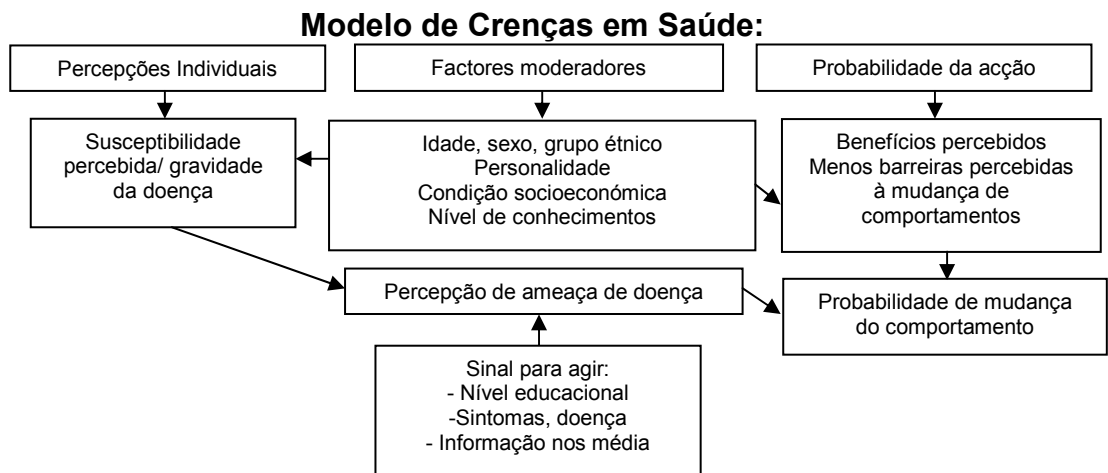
Modelo de Crenças em Saúde:

Percepções Individuais

Factores moderadores

Probabilidade da acção

Susceptibilidade percebida/ gravidade da doença

Idade, sexo, grupo étnico
Personalidade
Condição socioeconómica
Nível de conhecimentos

Benefícios percebidos
Menos barreiras percebidas à mudança de comportamentos

Percepção de ameaça de doença

Probabilidade de mudança do comportamento

Sinal para agir:
- Nível educacional
-Sintomas, doença
- Informação nos média